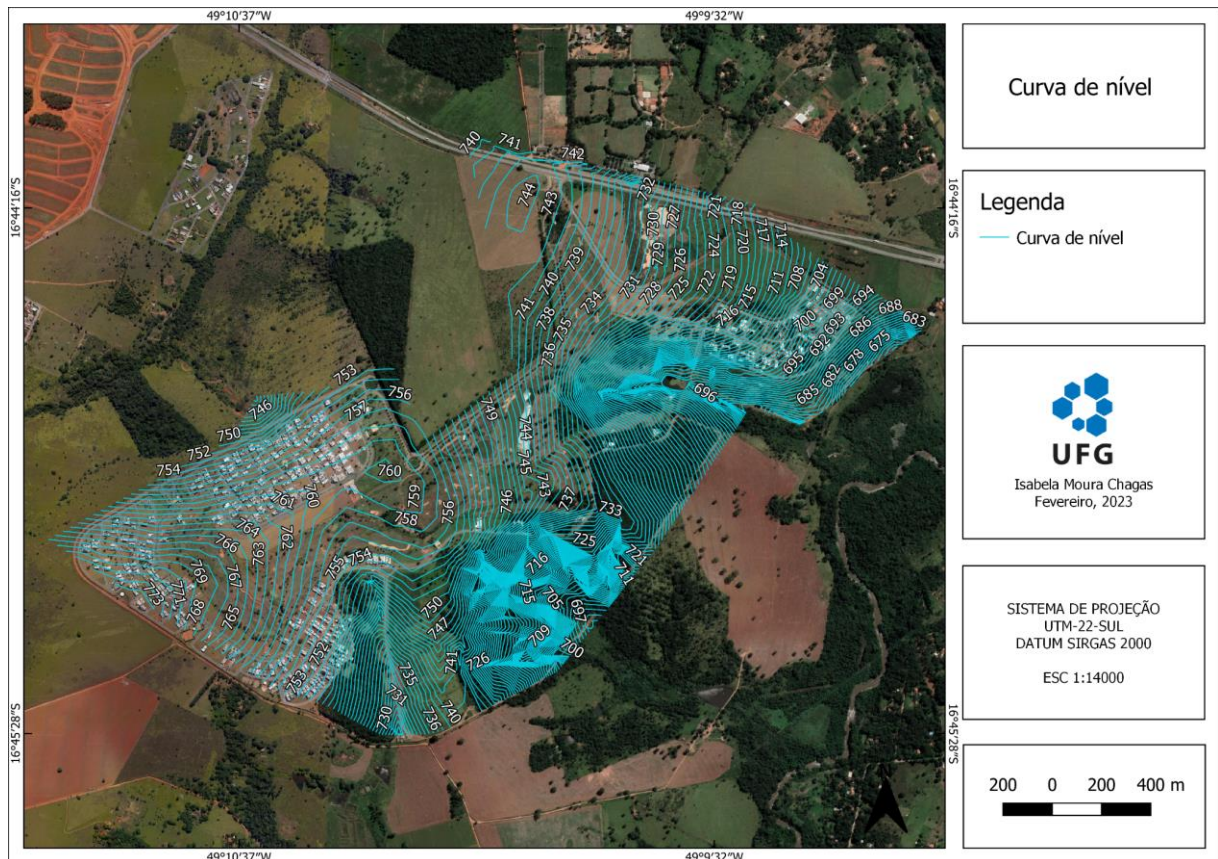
49°10'37"W
49°9'32"W

16°44'16"S
16°45'28"S

16°44'16"S
16°45'28"S

740 741 742 744 743 732 730 727 721 718 717 714 729 726 724 720 739 741 740 738 734 731 728 725 722 719 716 715 711 708 704 735 736 700 699 694 693 686 688 683 695 692 678 675 682 685 696 753 756 746 757 750 752 749 754 760 744 745 743 737 761 759 746 733 760 758 756 725 764 762 755 754 716 722 711 766 763 767 769 715 705 697 771 768 765 750 747 709 700 773 753 752 741 726 735 731 730 736 740

Curva de nível

Legenda
Curva de nível

UFG
Isabela Moura Chagas
Fevereiro, 2023

SISTEMA DE PROJEÇÃO
UTM-22-SUL
DATUM SIRGAS 2000

ESC 1:14000

200 0 200 400 m

49°10'37"W
49°9'32"W